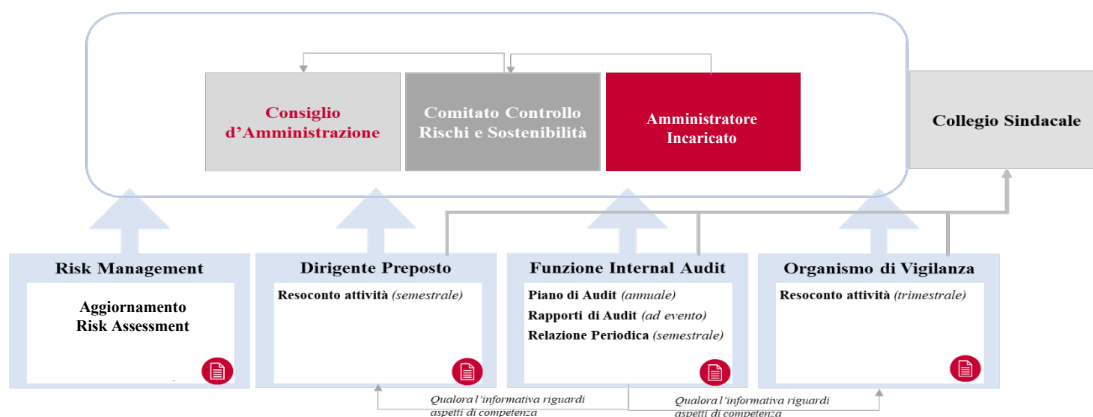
Consiglio d'Amministrazione

Comitato Controllo Rischi e Sostenibilità

Amministratore Incaricato

Collegio Sindacale

Risk Management

Aggiornamento Risk Assessment

Dirigente Preposto

Resoconto attività (semestrale)

Funzione Internal Audit

Piano di Audit (annuale)
Rapporti di Audit (ad evento)
Relazione Periodica (semestrale)

Organismo di Vigilanza

Resoconto attività (trimestrale)

Qualora l'informativa riguardi aspetti di competenza

Qualora l'informativa riguardi aspetti di competenza